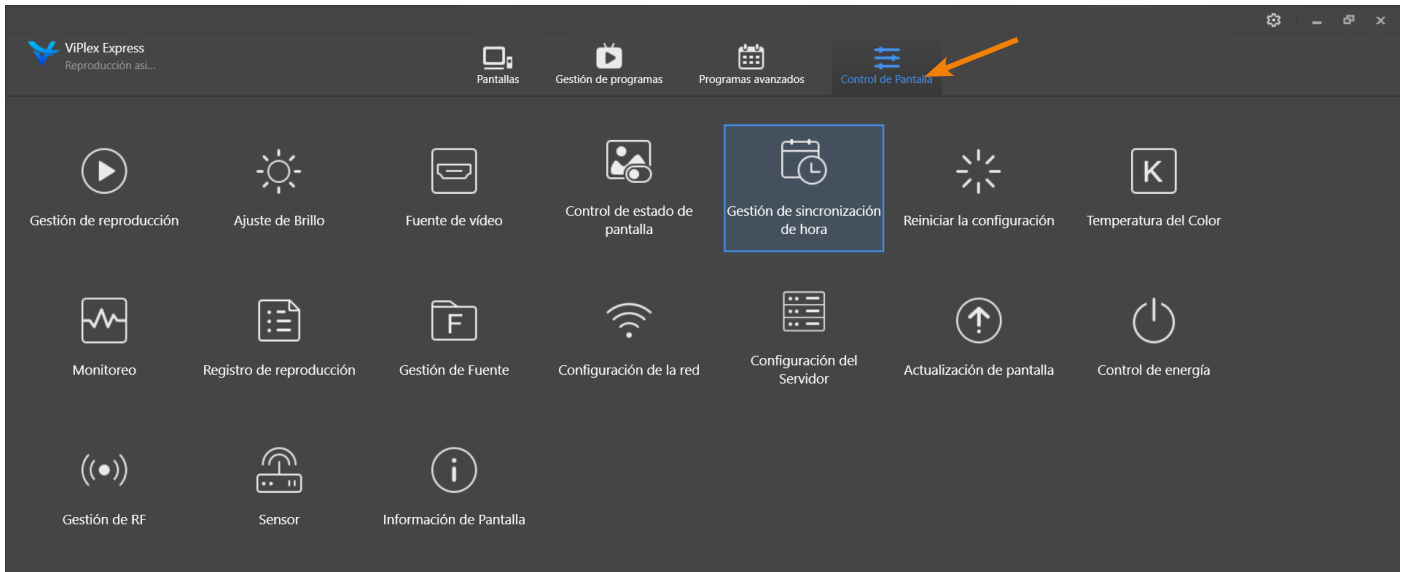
ViPlex Express
Reproducción así...

Pantallas
Gestión de programas
Programas avanzados
Control de Pantalla

Gestión de reproducción
Ajuste de Brillo
Fuente de vídeo
Control de estado de pantalla
Gestión de sincronización de hora
Reiniciar la configuración
K
Temperatura del Color

Monitoreo
Registro de reproducción
F
Gestión de Fuente
Configuración de la red
Configuración del Servidor
Actualización de pantalla
Control de energía

Gestión de RF
Sensor
Información de Pantalla